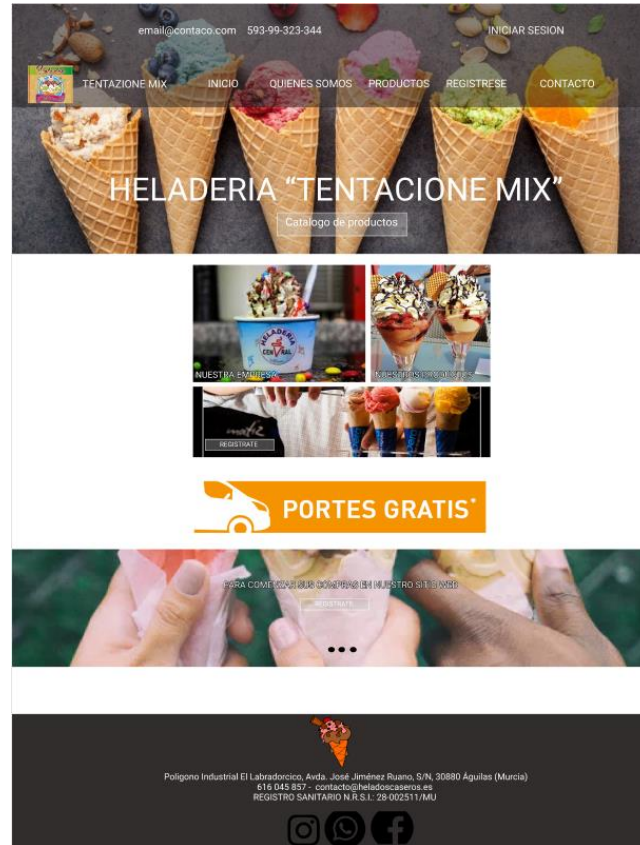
email@contaco.com 593-99-323-344

INICIAR SESION

TENTAZIONE MIX

INICIO QUIENES SOMOS PRODUCTOS REGISTRESE CONTACTO

HELADERIA "TENTACIONE MIX"

Catalogo de productos

HELADERIA CENTRAL

NUESTRA EMPRESA

NUESTROS PRODUCTOS

REGISTRATE

PORTES GRATIS*

PARA COMENZAR SUS COMPRAS EN NUESTRO SITIO WEB

REGISTRATE

Poligono Industrial El Labradorcico, Avda. José Jiménez Ruano, S/N, 30880 Águilas (Murcia)
616 045 857 - contacto@heladoscaseros.es
REGISTRO SANITARIO N.R.S.I.: 28-002511/MU